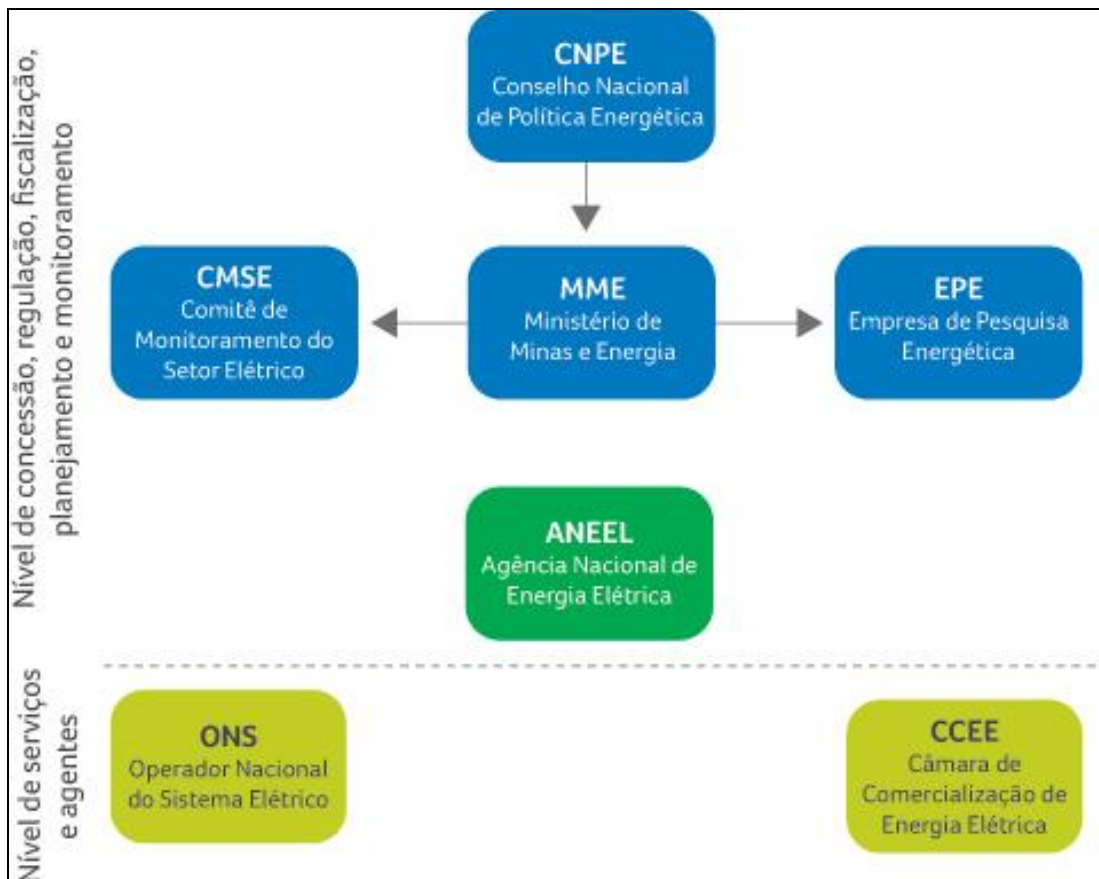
Nível de concessão, regulação, fiscalização, planejamento e monitoramento

CNPE
Conselho Nacional de Política Energética

CMSE
Comitê de Monitoramento do Setor Elétrico

MME
Ministério de Minas e Energia

EPE
Empresa de Pesquisa Energética

ANEEL
Agência Nacional de Energia Elétrica

Nível de serviços e agentes

ONS
Operador Nacional do Sistema Elétrico

CCEE
Câmara de Comercialização de Energia Elétrica